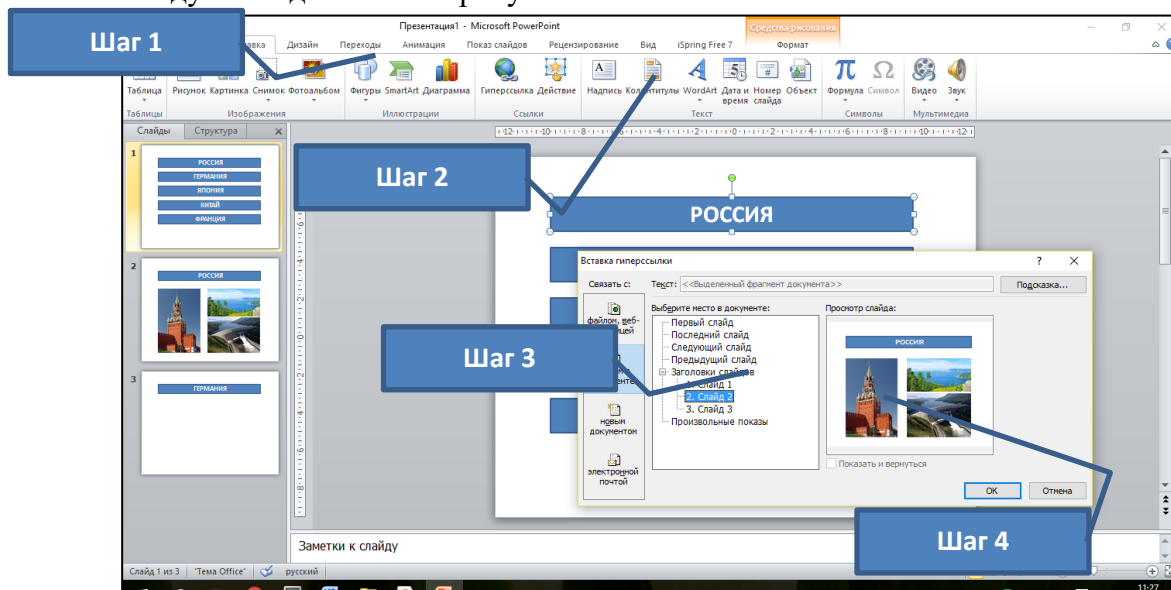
Шаг 1

Презентация1 - Microsoft PowerPoint

Средства рисования

Вставка Дизайн Переходы Анимация Показ слайдов Рецензирование Вид iSpring Free 7 Формат

Таблица Рисунок Картинка Снимок Фотоальбом Фигуры SmartArt Диаграмма Гиперссылка Действие Надпись Колонтитулы WordArt Дата и время Номер слайда Объект Формула Символ Видео Звук

Таблицы Изображения Иллюстрации Ссылки Текст Символы Мультимедиа

Слайды Структура

Шаг 2

РОССИЯ

РОССИЯ ГЕРМАНИЯ ЯПОНИЯ КИТАЙ ФРАНЦИЯ

РОССИЯ

ГЕРМАНИЯ

Вставка гиперссылки

Связать с:

Текст: <<Выделенный фрагмент документа>>

Подсказка...

файлом, веб-страницей

Выберите место в документе:

Первый слайд
Последний слайд
Следующий слайд
Предыдущий слайд
Заголовки слайдов
1. Слайд 1
2. Слайд 2
3. Слайд 3
Произвольные показы

Шаг 3

новым документом

электронной почтой

Просмотр слайда:

РОССИЯ

Показать и вернуться

ОК Отмена

Заметки к слайду

Шаг 4

Слайд 1 из 3 "Тема Office" русский

11:27